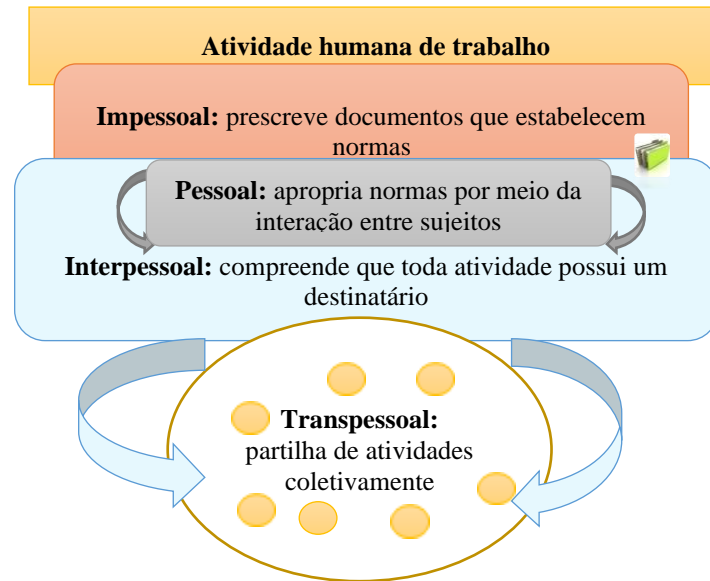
Atividade humana de trabalho

Impessoal: prescreve documentos que estabelecem normas

Pessoal: apropria normas por meio da interação entre sujeitos

Interpessoal: compreende que toda atividade possui um destinatário

Transpessoal: partilha de atividades coletivamente